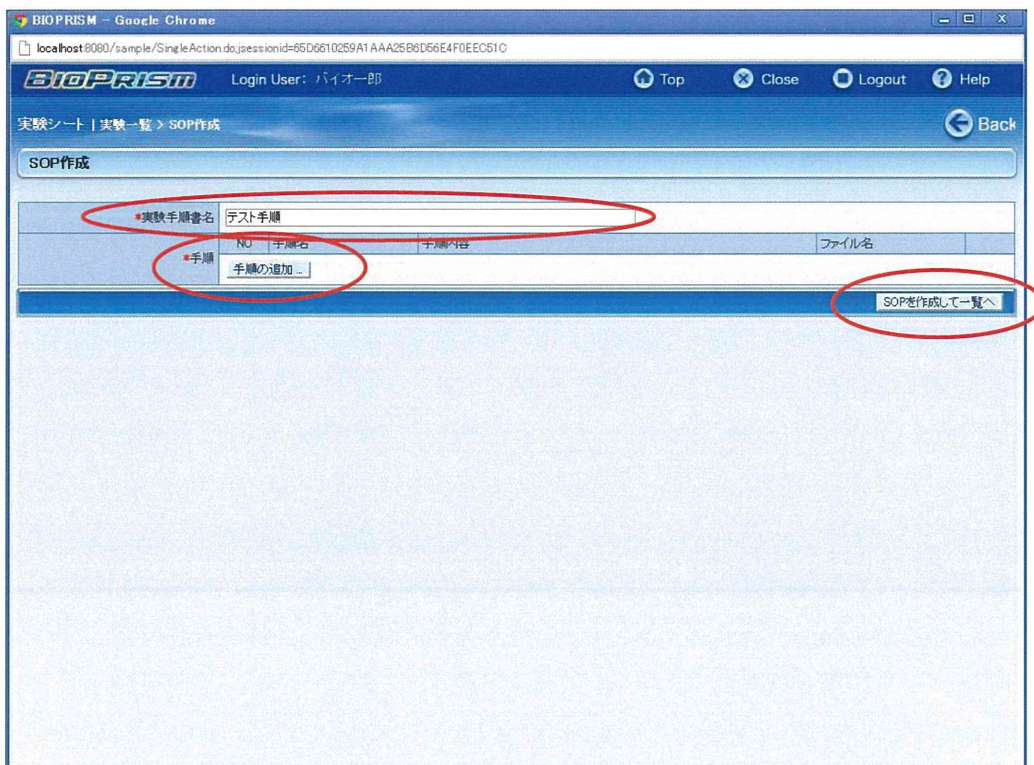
BIOPRISM - Google Chrome

localhost:8080/sample/SingleAction.do;jsessionid=65D6610259A1AAA25B6D56E4F0EEC51C

BIOPRISM Login User: バイオ一郎 Top Close Logout Help

実験シート | 実験一覧 > SOP作成 Back

SOP作成

| *実験手順書名 | テスト手順 | | | |
|---|---|---|---|---|
| *手順 | NO | 手順名 | 手順内容 | ファイル名 |
| | 手順の追加... | | | |

SOPを作成して一覧へ